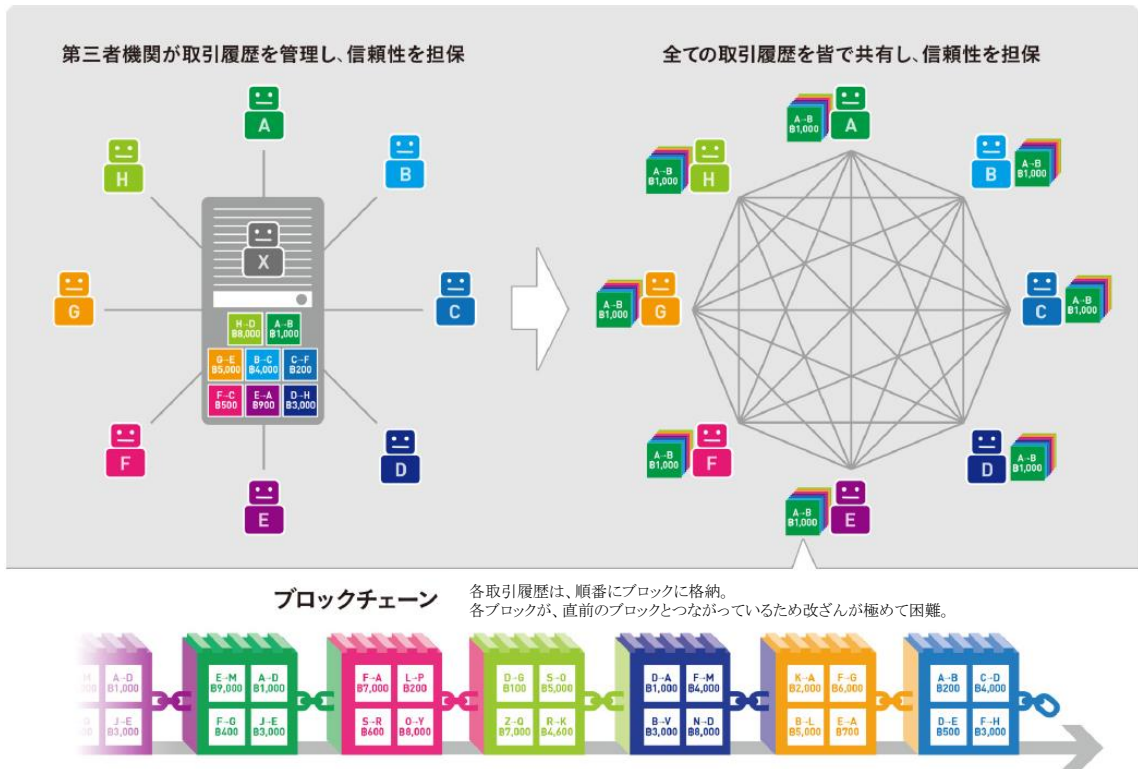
第三者機関が取引履歴を管理し、信頼性を担保

A
B
C
D
E
F
G
H
X

H-D B8,000
A-B B1,000
G-E B5,000
B-C B4,000
C-F B200
F-C B500
E-A B900
D-H B3,000

全ての取引履歴を皆で共有し、信頼性を担保

A-B B1,000 A
B A-B B1,000
C A-B B1,000
D A-B B1,000
A-B B1,000 E
A-B B1,000 F
A-B B1,000 G
A-B B1,000 H

ブロックチェーン

各取引履歴は、順番にブロックに格納。
各ブロックが、直前のブロックとつながっているため改ざんが極めて困難。

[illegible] A-D B1,000 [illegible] J-E B3,000

E-M B9,000 A-D B1,000 F-G B400 J-E B3,000

F-A B7,000 L-P B200 S-R B600 O-Y B8,000

D-G B100 S-D B5,000 Z-Q B7,000 R-K B4,600

D-A B1,000 F-M B4,000 B-V B3,000 N-D B8,000

K-A B2,000 F-G B6,000 B-L B5,000 E-A B700

A-B B200 C-D B4,000 D-E B500 F-H B3,000